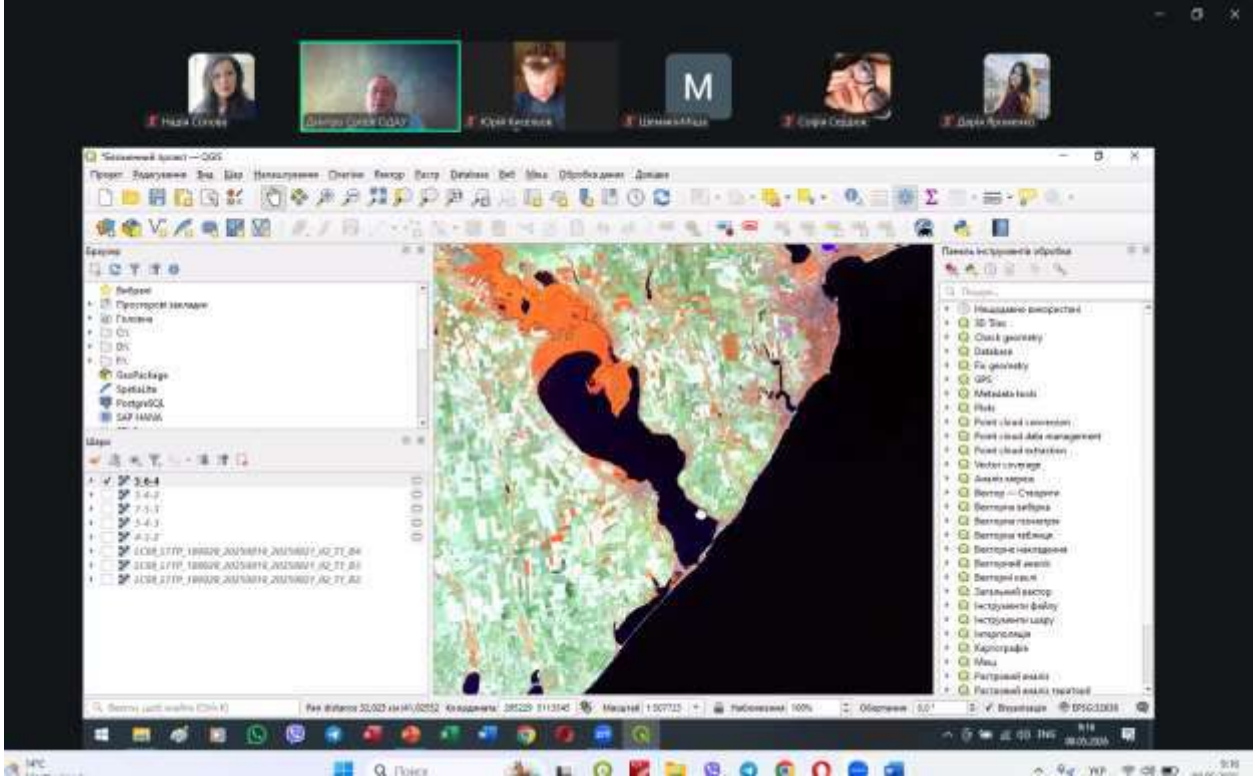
Надія Сопова
Дмитро Сопов СДАУ
Юрій Кисельов
M
Шемякін Міша
Софія Сердюк
Дарія Яровенко

*Безіменний проект — QGIS

Проект Редагування Вид Шар Налаштування Плагіни Вектор Растр Database Веб Mesh Обробка даних Довідка

Браузер
Вибрані
Просторові закладки
Головна
C:\
D:\
F:\
GeoPackage
SpatiaLite
PostgreSQL
SAP HANA

Шари
3-6-4
5-4-2
7-5-3
5-4-3
4-3-2
LC08_L1TP_180028_20250816_20250821_02_T1_B4
LC08_L1TP_180028_20250816_20250821_02_T1_B3
LC08_L1TP_180028_20250816_20250821_02_T1_B2

Панель інструментів обробки
Пошук...
Нещодавно використані
3D Tiles
Check geometry
Database
Fix geometry
GPS
Metadata tools
Plots
Point cloud conversion
Point cloud data management
Point cloud extraction
Vector coverage
Аналіз мережі
Вектор — Створити
Векторна вибірка
Векторна геометрія
Векторна таблиця
Векторне накладання
Векторний аналіз
Векторні хмари
Загальний вектор
Інструменти файлу
Інструменти шару
Інтерполяція
Картографія
Меш
Растровий аналіз
Растровий аналіз території

Введіть щоб знайти (Ctrl+K)
Координати
Масштаб 1:507723
Лупа 100%
Обертання 0,0°
Візуалізація
EPSG:32635

Пошук
9:16
08.05.2026
ENG